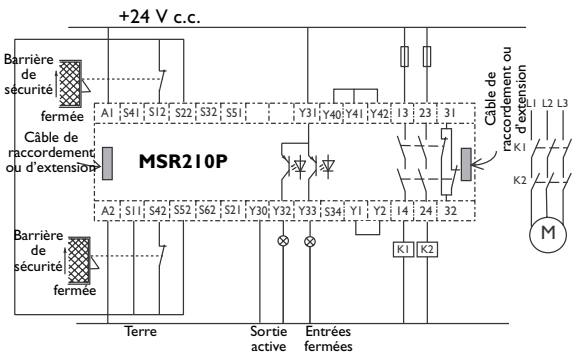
+24 V c.c.

Barrière de sécurité fermée

A1 S41 S12 S22 S32 S51 Y31 Y40 Y41 Y42 13 23 31

Câble de raccordement ou d'extension

MSR210P

Câble de raccordement ou d'extension

L1 L2 L3

K1

K2

M

A2 S11 S42 S52 S62 S21 Y30 Y32 Y33 S34 Y1 Y2 14 24 32

Barrière de sécurité fermée

K1 K2

Terre

Sortie active

Entrées fermées